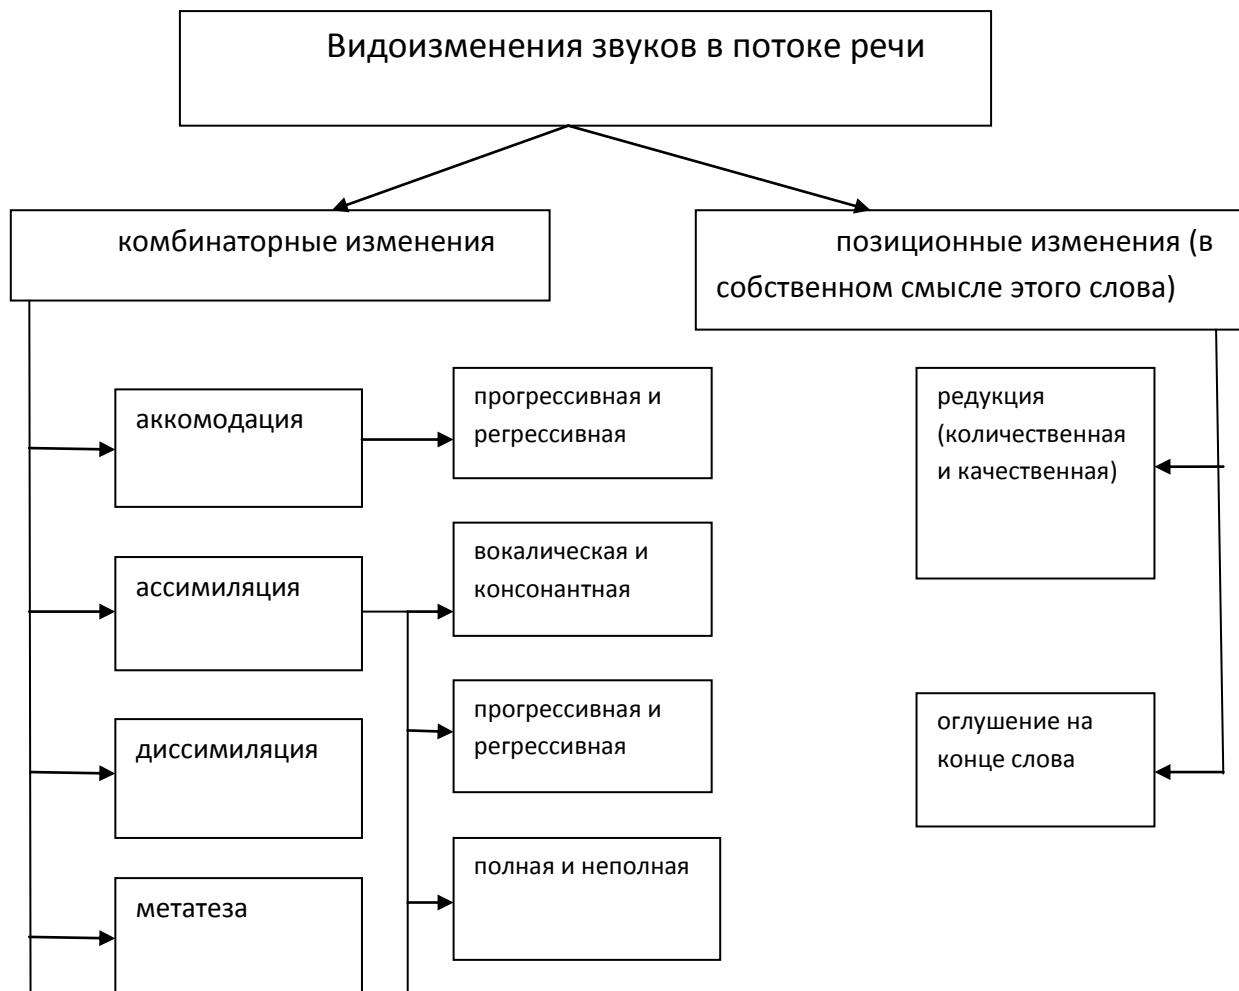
Видоизменения звуков в потоке речи

комбинаторные изменения

позиционные изменения (в собственном смысле этого слова)

аккомодация

прогрессивная и регрессивная

ассимиляция

вокалическая и консонантная

прогрессивная и регрессивная

диссимиляция

полная и неполная

метатеза

редукция (количественная и качественная)

оглушение на конце слова